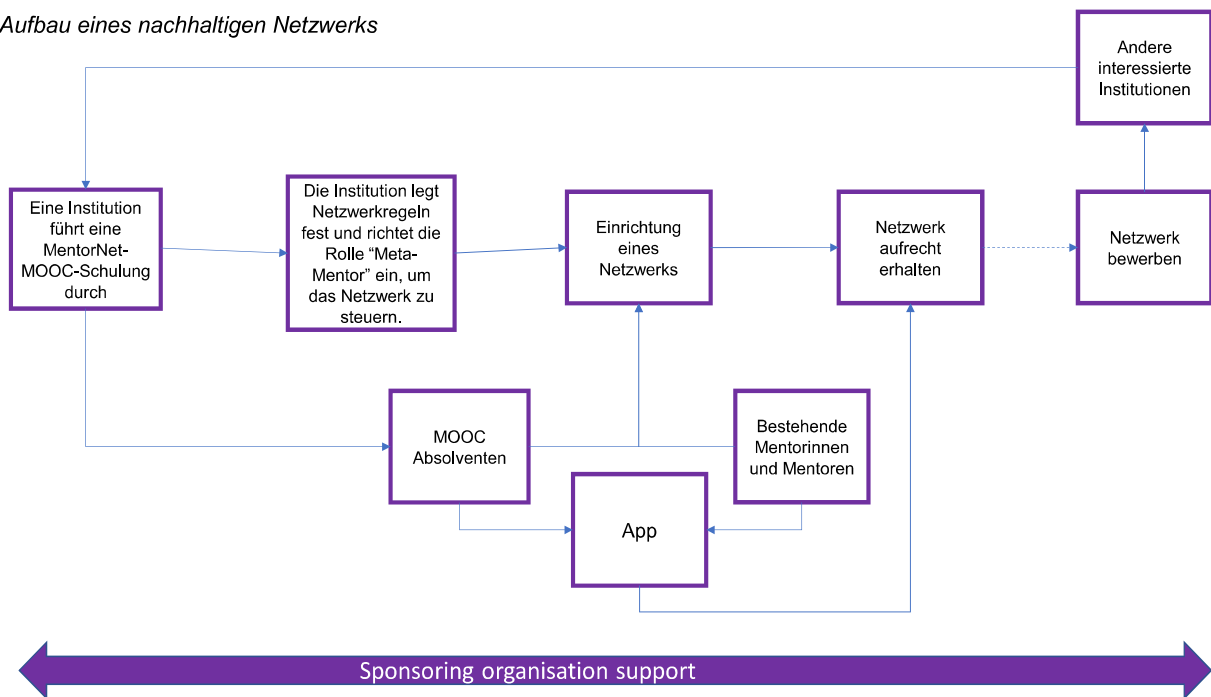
Aufbau eines nachhaltigen Netzwerks

Andere interessierte Institutionen

Eine Institution führt eine MentorNet-MOOC-Schulung durch

Die Institution legt Netzwerkregeln fest und richtet die Rolle “Meta-Mentor” ein, um das Netzwerk zu steuern.

Einrichtung eines Netzwerks

Netzwerk aufrecht erhalten

Netzwerk bewerben

MOOC Absolventen

Bestehende Mentorinnen und Mentoren

App

Sponsoring organisation support